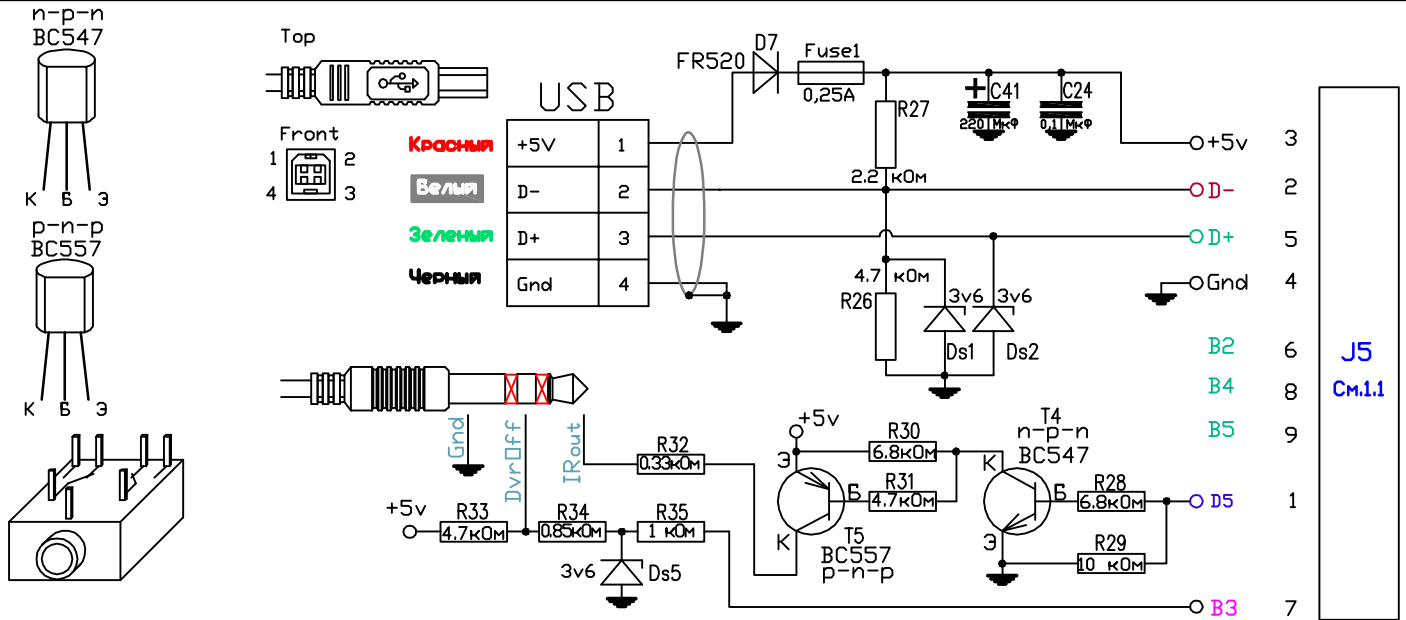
n-p-n
BC547
К Б Э
p-n-p
BC557
К Б Э

Top
Front
1 2
4 3

USB
Красныя
Велыя
Зеленыя
Черныя

| +5V | 1 |
|---|---|
| D- | 2 |
| D+ | 3 |
| Gnd | 4 |

FR520 D7
Fuse1
0,25A
R27
2.2 кОм
C41
220 Мкф
C24
0,1 Мкф
+5v 3
D- 2
D+ 5
Gnd 4
4.7 кОм
R26
3v6 3v6
Ds1 Ds2
B2 6
B4 8
B5 9
D5 1
B3 7
J5
См.1.1

Gnd
DvrOff
IRout
R32
0.33кОм
+5v
R30
6.8кОм
R31
4.7кОм
T4
n-p-n
BC547
Э Б К
К Б Э
R28
6.8кОм
R29
10 кОм
T5
BC557
p-n-p
+5v
R33
4.7кОм
R34
0.85кОм
R35
1 кОм
3v6 Ds5